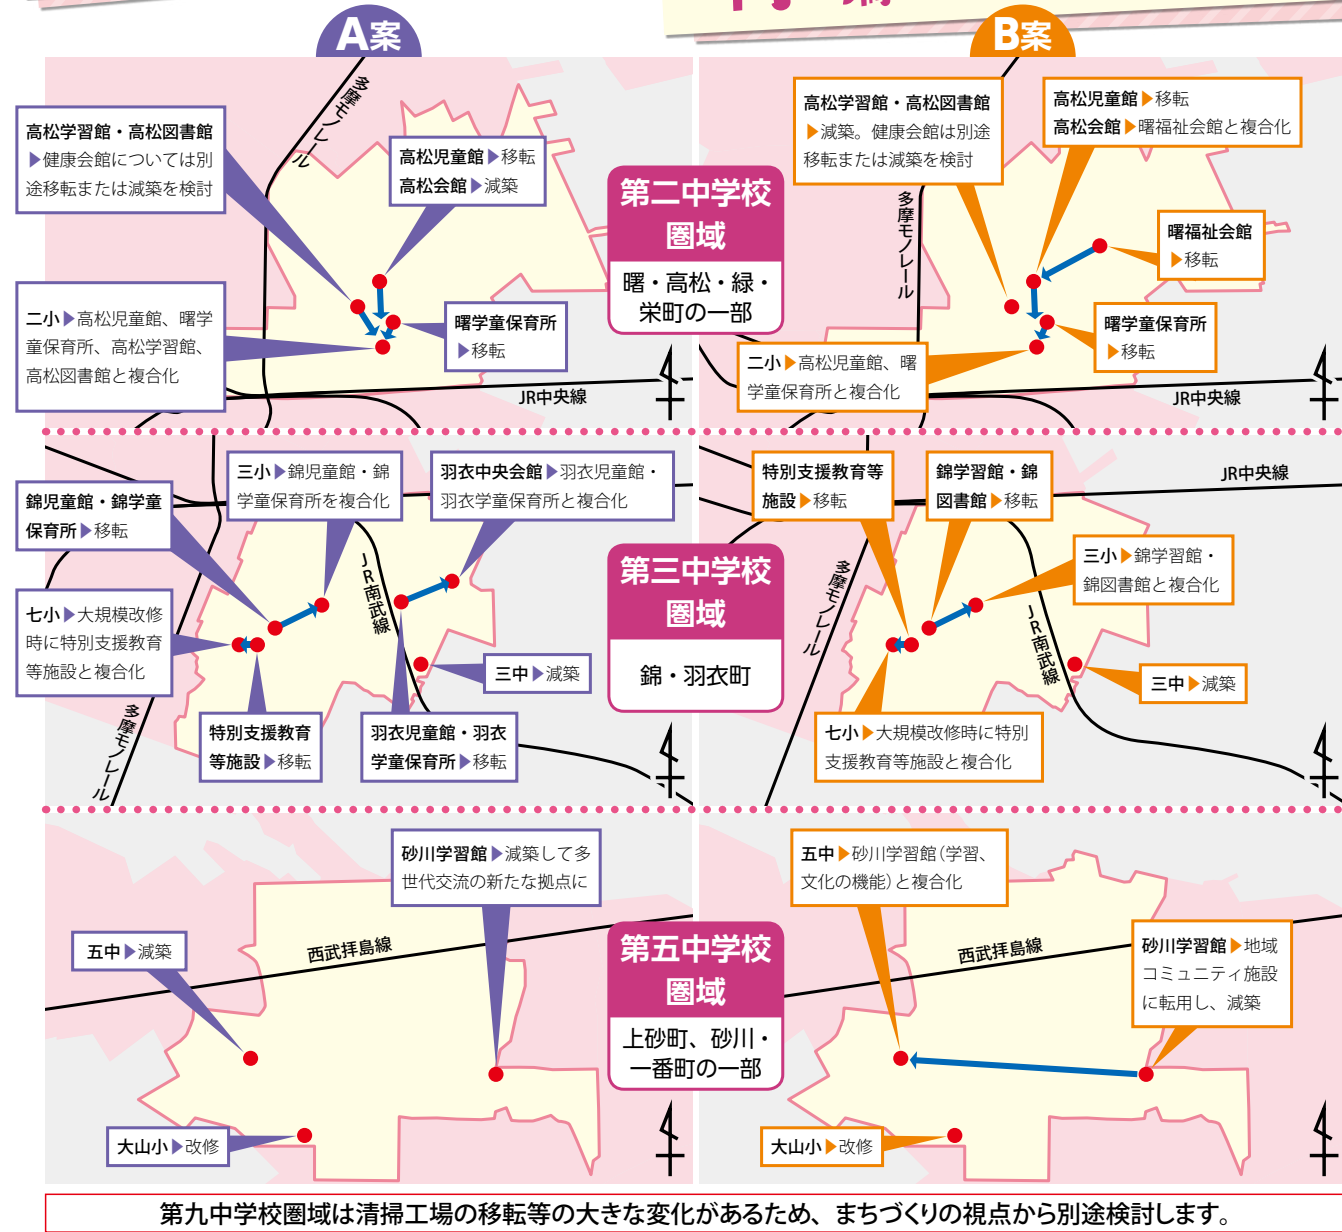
A案

B案

第二中学校圏域

曙・高松・緑・栄町の一部

高松学習館・高松図書館▶健康会館については別途移転または減築を検討

高松児童館▶移転
高松会館▶減築

二小▶高松児童館、曙学童保育所、高松学習館、高松図書館と複合化

曙学童保育所▶移転

多摩モノレール

JR中央線

高松学習館・高松図書館▶減築。健康会館は別途移転または減築を検討

高松児童館▶移転
高松会館▶曙福祉会館と複合化

曙福祉会館▶移転

曙学童保育所▶移転

二小▶高松児童館、曙学童保育所と複合化

多摩モノレール

JR中央線

第三中学校圏域

錦・羽衣町

錦児童館・錦学童保育所▶移転

三小▶錦児童館・錦学童保育所を複合化

羽衣中央会館▶羽衣児童館・羽衣学童保育所と複合化

七小▶大規模改修時に特別支援教育等施設と複合化

三中▶減築

特別支援教育等施設▶移転

羽衣児童館・羽衣学童保育所▶移転

JR南武線

多摩モノレール

特別支援教育等施設▶移転

錦学習館・錦図書館▶移転

JR中央線

三小▶錦学習館・錦図書館と複合化

三中▶減築

七小▶大規模改修時に特別支援教育等施設と複合化

多摩モノレール

JR南武線

第五中学校圏域

上砂町、砂川・一番町の一部

砂川学習館▶減築して多世代交流の新たな拠点に

五中▶減築

西武拝島線

大山小▶改修

五中▶砂川学習館(学習、文化の機能)と複合化

砂川学習館▶地域コミュニティ施設に転用し、減築

西武拝島線

大山小▶改修

第九中学校圏域は清掃工場の移転等の大きな変化があるため、まちづくりの視点から別途検討します。